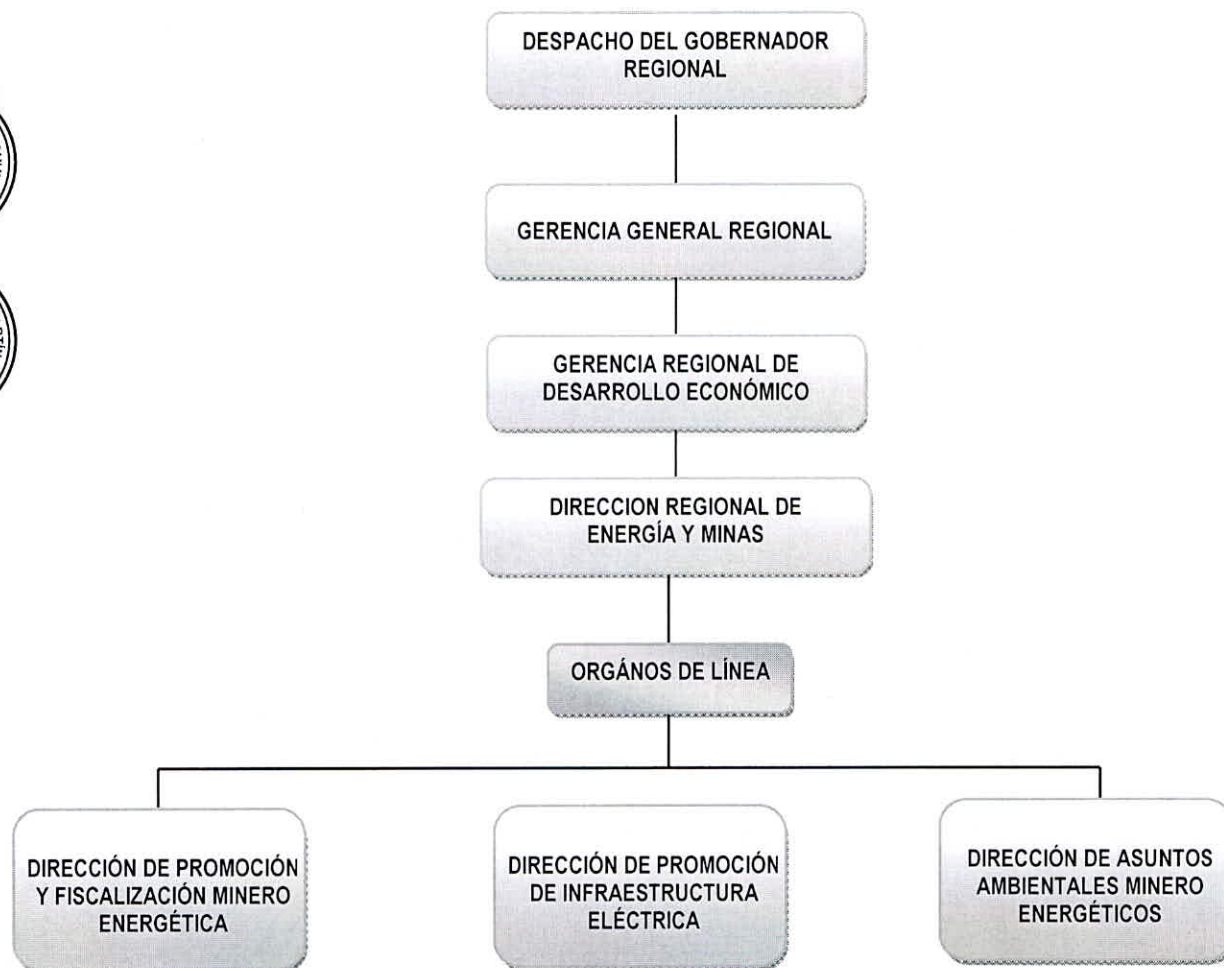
DESPACHO DEL GOBERNADOR REGIONAL

GERENCIA GENERAL REGIONAL

GERENCIA REGIONAL DE DESARROLLO ECONÓMICO

DIRECCION REGIONAL DE ENERGÍA Y MINAS

ORGÁNOS DE LÍNEA

DIRECCIÓN DE PROMOCIÓN Y FISCALIZACIÓN MINERO ENERGÉTICA

DIRECCIÓN DE PROMOCIÓN DE INFRAESTRUCTURA ELÉCTRICA

DIRECCIÓN DE ASUNTOS AMBIENTALES MINERO ENERGÉTICOS